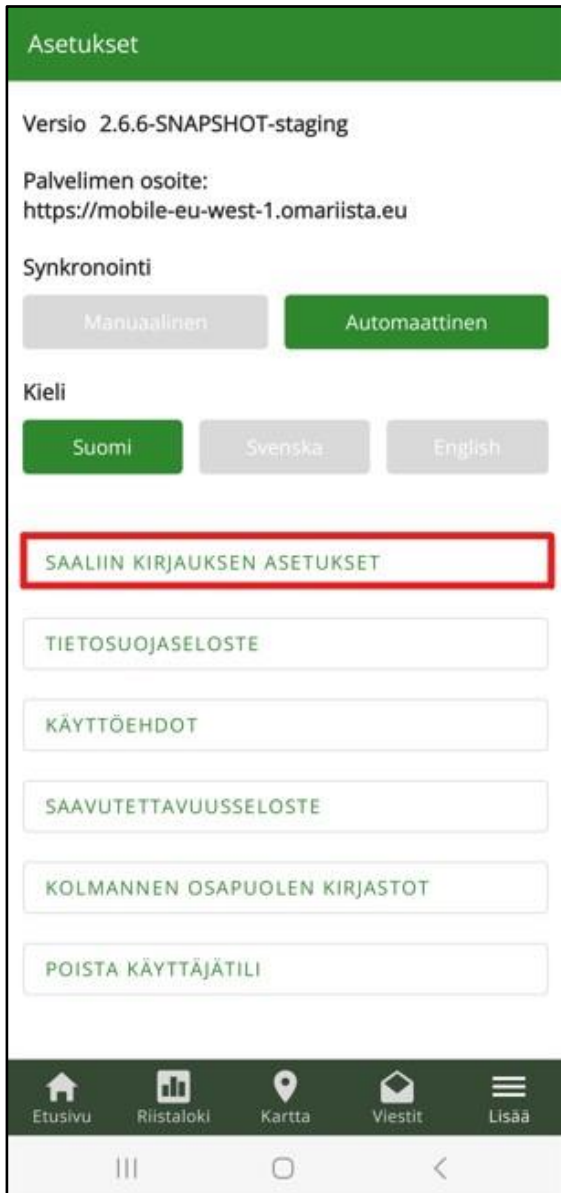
Asetukset

Versio 2.6.6-SNAPSHOT-staging

Palvelimen osoite:
https://mobile-eu-west-1.omariista.eu

Synkronointi

Manuaalinen

Automaattinen

Kieli

Suomi

Svenska

English

SAALIIN KIRJAUKSEN ASETUKSET

TIETOSUOJASELOSTE

KÄYTTÖEHDOT

SAAVUTETTAVUUSSELOSTE

KOLMANNEN OSAPUOLEN KIRJASTOT

POISTA KÄYTTÄJÄTILI

Etusivu

Riistaloki

Kartta

Viestit

Lisää